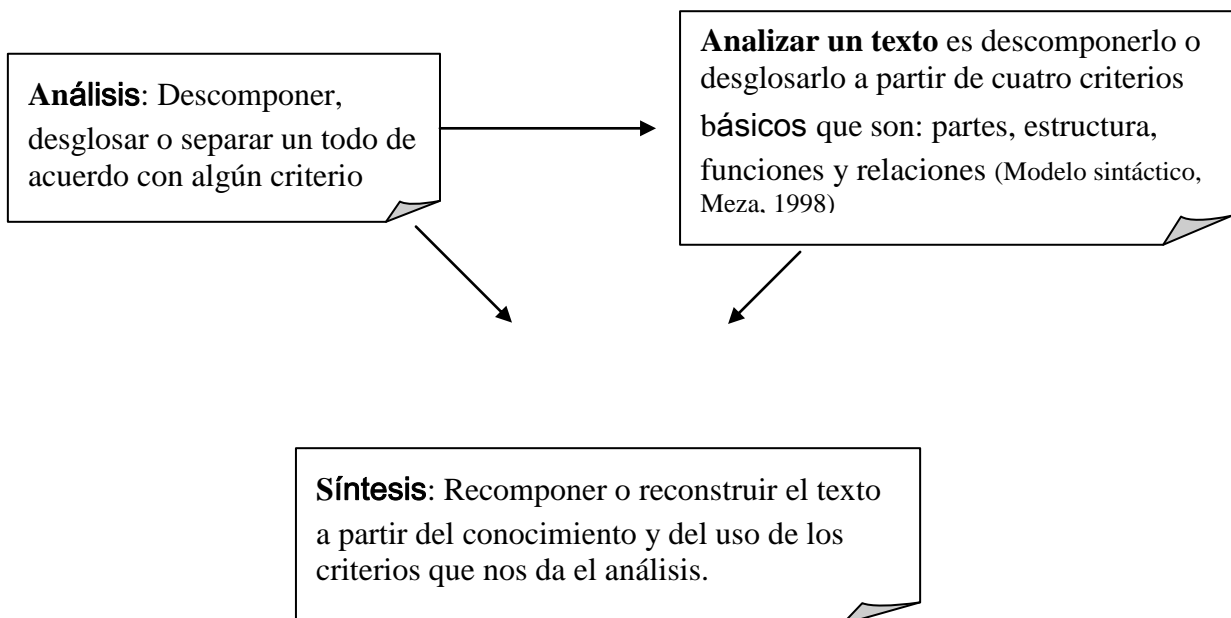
**Análisis**: Descomponer, desglosar o separar un todo de acuerdo con algún criterio

**Analizar un texto** es descomponerlo o desglosarlo a partir de cuatro criterios básicos que son: partes, estructura, funciones y relaciones (Modelo sintáctico, Meza, 1998)

**Síntesis**: Recomponer o reconstruir el texto a partir del conocimiento y del uso de los criterios que nos da el análisis.